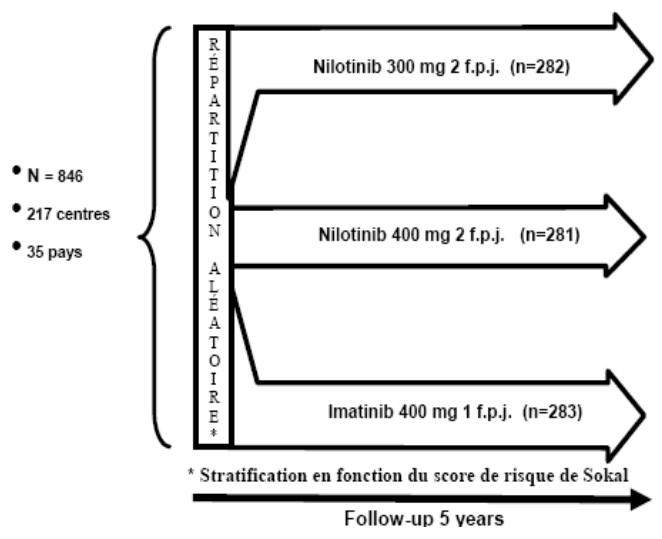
• N = 846
• 217 centres
• 35 pays

RÉPARTITION ALÉATOIRE*

Nilotinib 300 mg 2 f.p.j. (n=282)

Nilotinib 400 mg 2 f.p.j. (n=281)

Imatinib 400 mg 1 f.p.j. (n=283)

* Stratification en fonction du score de risque de Sokal

Follow-up 5 years